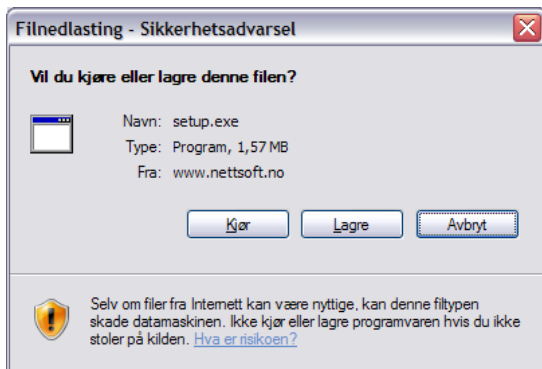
Filnedlasting - Sikkerhetsadvarsel

Vil du kjøre eller lagre denne filen?

Navn: setup.exe
Type: Program, 1,57 MB
Fra: www.nettsoft.no

Kjør Lagre Avbryt

Selv om filer fra Internett kan være nyttige, kan denne filtypen skade datamaskinen. Ikke kjør eller lagre programvaren hvis du ikke stoler på kilden. Hva er risikoen?